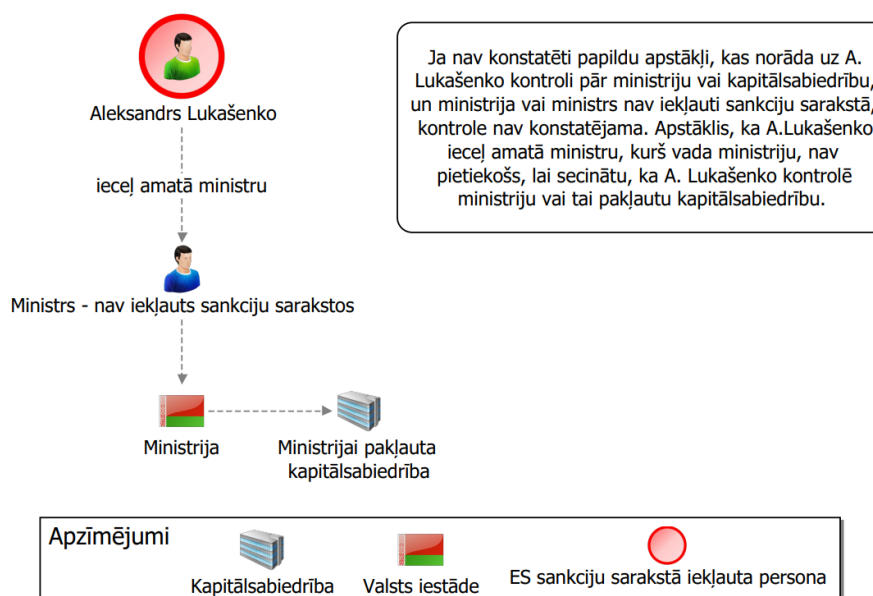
Aleksandrs Lukašenko

ieceļ amatā ministru

Ministrs - nav iekļauts sankciju sarakstos

Ministrija

Ministrijai pakļauta kapitālsabiedrība

Ja nav konstatēti papildu apstākļi, kas norāda uz A. Lukašenko kontroli pār ministriju vai kapitālsabiedrību, un ministrija vai ministrs nav iekļauti sankciju sarakstā, kontrole nav konstatējama. Apstāklis, ka A.Lukašenko ieceļ amatā ministru, kurš vada ministriju, nav pietiekošs, lai secinātu, ka A. Lukašenko kontrolē ministriju vai tai pakļautu kapitālsabiedrību.

Apzīmējumi

Kapitālsabiedrība

Valsts iestāde

ES sankciju sarakstā iekļauta persona